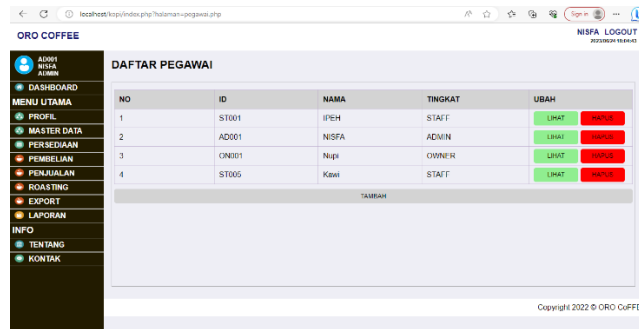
localhost/kopi/index.php?halaman=pegawai.php

Sign in

ORO COFFEE

NISFA LOGOUT
2023/08/24 10:44:43

AD001
NISFA
ADMIN

DASHBOARD
MENU UTAMA
PROFIL
MASTER DATA
PERSEDIAAN
PEMBELIAN
PENJUALAN
ROASTING
EXPORT
LAPORAN
INFO
TENTANG
KONTAK

DAFTAR PEGAWAI

| NO | ID | NAMA | TINGKAT | UBAH |
|---|---|---|---|---|
| 1 | ST001 | IPEH | STAFF | LIHAT HAPUS |
| 2 | AD001 | NISFA | ADMIN | LIHAT HAPUS |
| 3 | ON001 | Nupi | OWNER | LIHAT HAPUS |
| 4 | ST005 | Kawi | STAFF | LIHAT HAPUS |

TAMBAH

Copyright 2022 © ORO COFFE